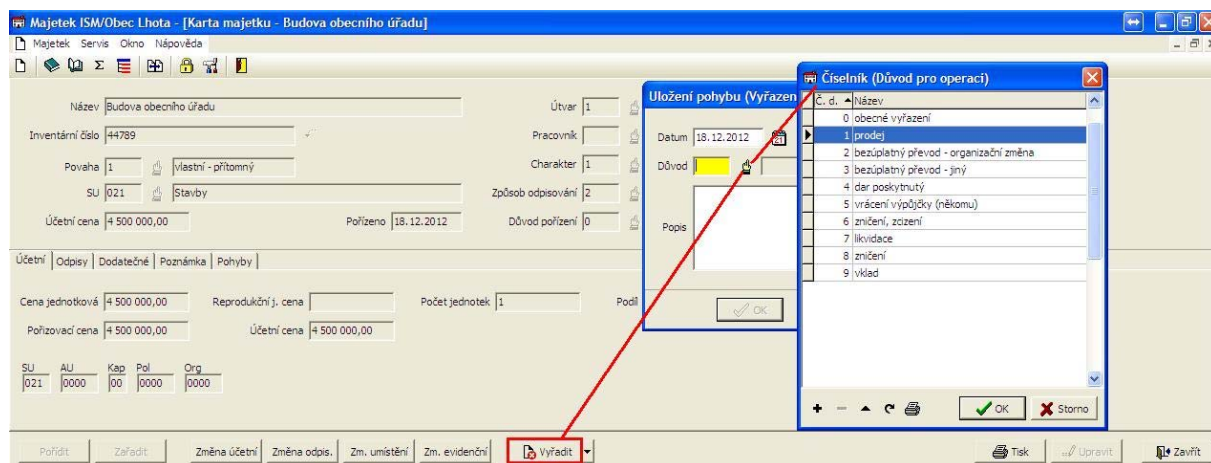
Majetek ISM/Obec Lhota - [Karta majetku - Budova obecního úřadu]

Majetek Servis Okno Nápověda

Název Budova obecního úřadu

Inventární číslo 44789

Povaha 1 vlastní - přítomný

SU 021 Stavby

Účetní cena 4 500 000,00

Pořízeno 18.12.2012

Útvar 1

Pracovník

Charakter 1

Způsob odpisování 2

Důvod pořízení 0

Účetní | Odpisy | Dodatečné | Poznámka | Pohyby

Cena jednotková 4 500 000,00

Reprodukční j. cena

Počet jednotek 1

Podíl

Pořizovací cena 4 500 000,00

Účetní cena 4 500 000,00

| SU | AU | Kap | Pol | Org |
|---|---|---|---|---|
| 021 | 0000 | 00 | 0000 | 0000 |

Uložení pohybu (Vyřazen

Datum 18.12.2012

Důvod

Popis

OK

Číselník (Důvod pro operaci)

| Č. d. | Název |
|---|---|
| 0 | obecné vyřazení |
| 1 | prodej |
| 2 | bezúplatný převod - organizační změna |
| 3 | bezúplatný převod - jiný |
| 4 | dar poskytnutý |
| 5 | vrácení výpůjčky (někomu) |
| 6 | zničení, zcizení |
| 7 | likvidace |
| 8 | zničení |
| 9 | vklad |

OK Storno

Pořídit Zařadit Změna účetní Změna odpis. Zm. umístění Zm. evidenční Vyřadit

Tisk Upravit Zavřít